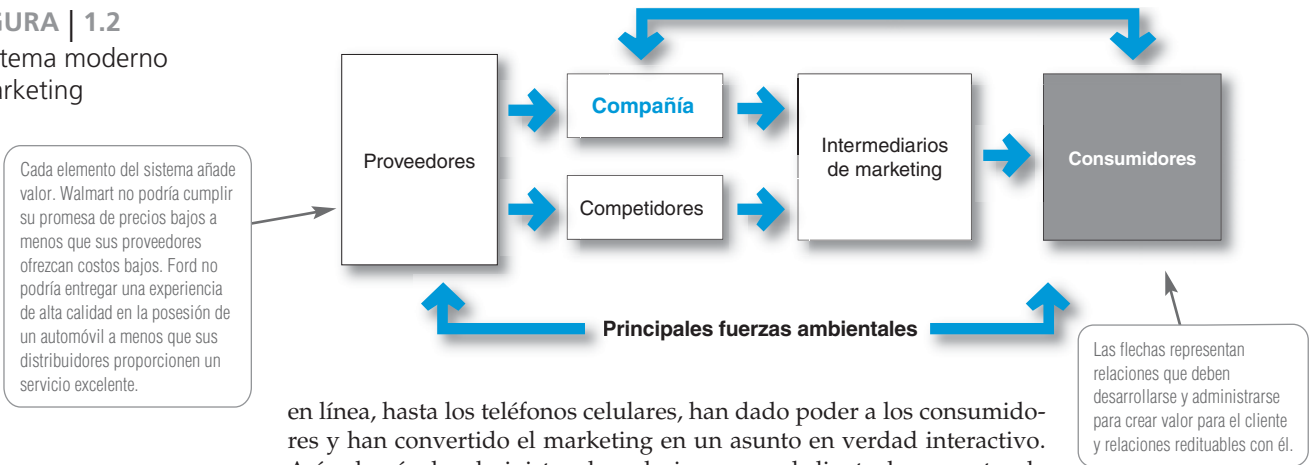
GURA | 1.2
tema moderno
rketing

Cada elemento del sistema añade valor. Walmart no podría cumplir su promesa de precios bajos a menos que sus proveedores ofrezcan costos bajos. Ford no podría entregar una experiencia de alta calidad en la posesión de un automóvil a menos que sus distribuidores proporcionen un servicio excelente.

Proveedores

Compañía

Competidores

Intermediarios de marketing

Consumidores

Principales fuerzas ambientales

Las flechas representan relaciones que deben desarrollarse y administrarse para crear valor para el cliente y relaciones redituables con él.

en línea, hasta los teléfonos celulares, han dado poder a los consumidores y han convertido el marketing en un asunto en verdad interactivo. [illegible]